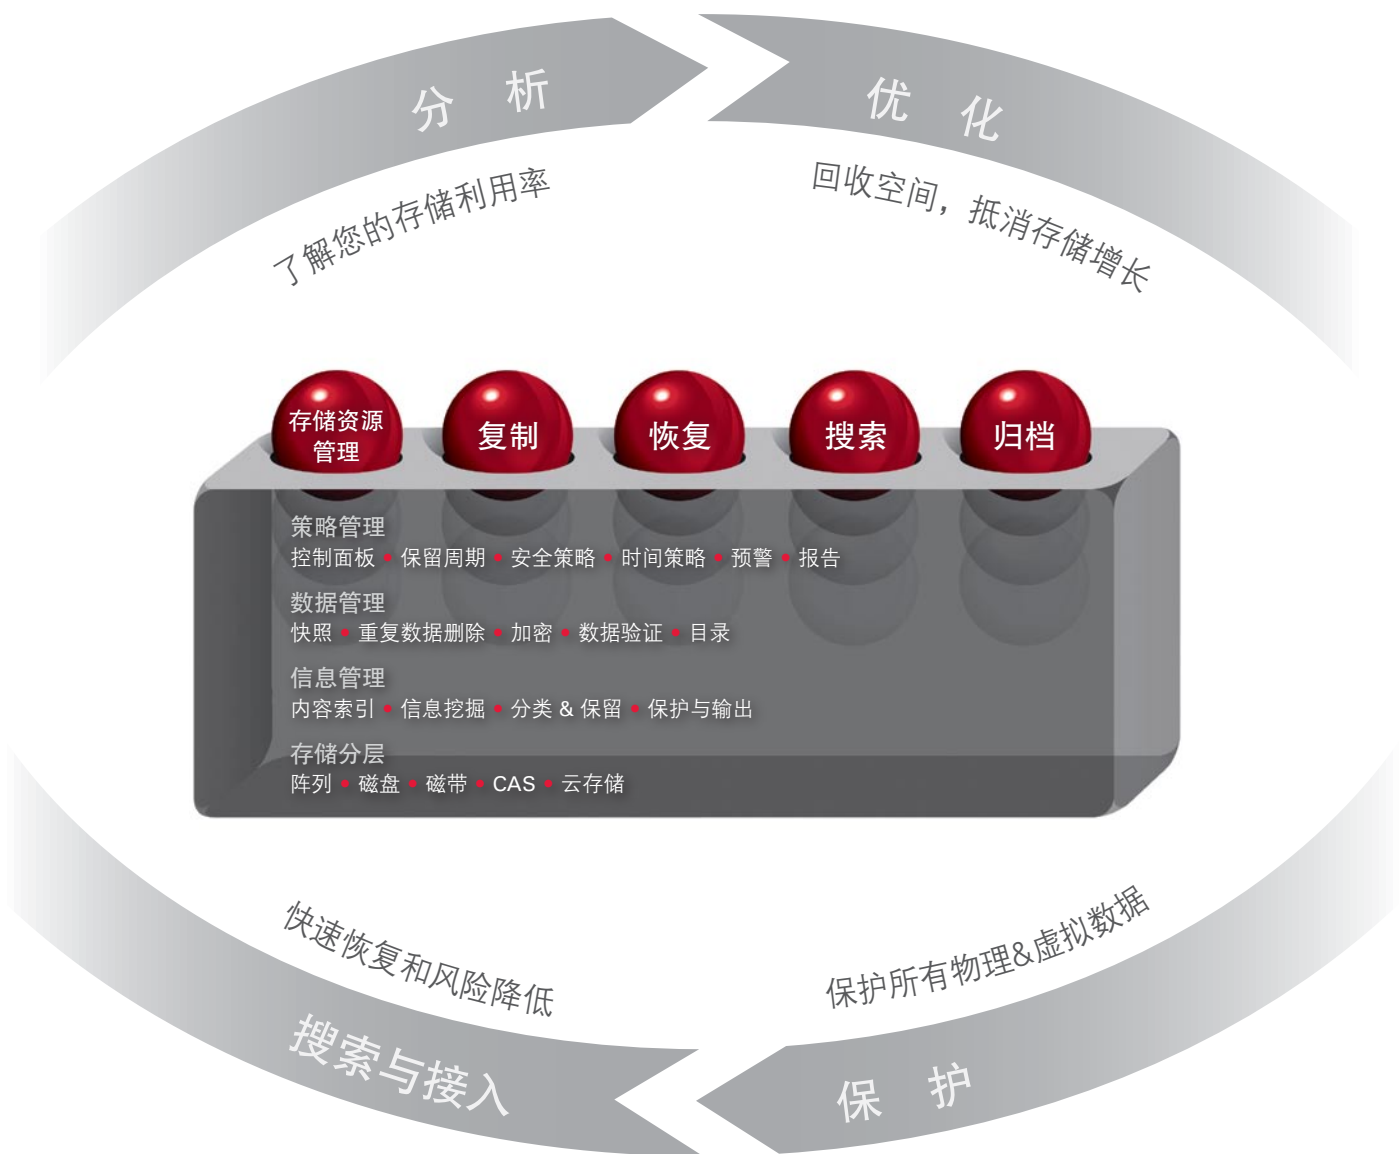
分 析

了解您的存储利用率

优 化

回收空间，抵消存储增长

存储资源管理

复制

恢复

搜索

归档

策略管理
控制面板 • 保留周期 • 安全策略 • 时间策略 • 预警 • 报告

数据管理
快照 • 重复数据删除 • 加密 • 数据验证 • 目录

信息管理
内容索引 • 信息挖掘 • 分类 & 保留 • 保护与输出

存储分层
阵列 • 磁盘 • 磁带 • CAS • 云存储

快速恢复和风险降低

搜索与接入

保护所有物理&虚拟数据

保 护